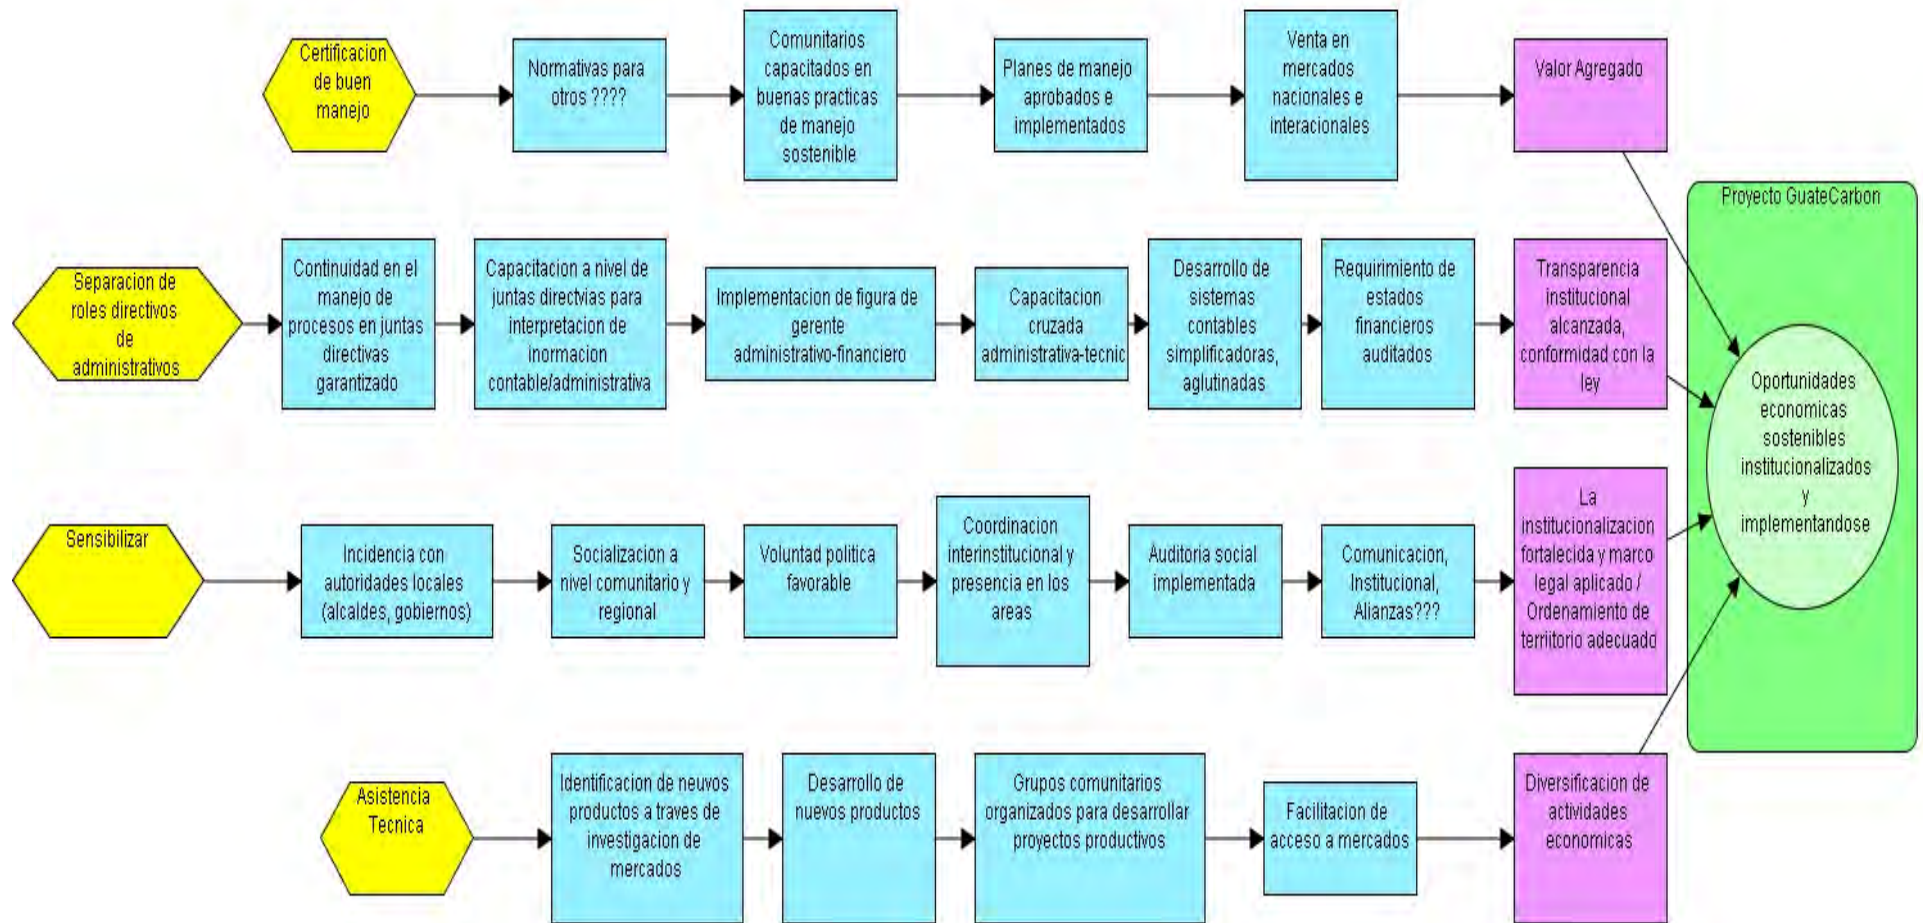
Certificacion de buen manejo

Normativas para otros ????

Comunitarios capacitados en buenas practicas de manejo sostenible

Planes de manejo aprobados e implementados

Venta en mercados nacionales e interacionales

Valor Agregado

Proyecto GuateCarbon

Separacion de roles directivos de administrativos

Continuidad en el manejo de procesos en juntas directivas garantizado

Capacitacion a nivel de juntas directvias para interpretacion de inormacion contable/administrativa

Implementacion de figura de gerente administrativo-financiero

Capacitacion cruzada administrativa-tecnic

Desarrollo de sistemas contables simplificadoras, aglutinadas

Requirimiento de estados financieros auditados

Transparencia institucional alcanzada, conformidad con la ley

Oportunidades economicas sostenibles institucionalizados y implementandose

Sensibilizar

Incidencia con autoridades locales (alcaldes, gobiernos)

Socializacion a nivel comunitario y regional

Voluntad politica favorable

Coordinacion interinstitucional y presencia en los areas

Auditoria social implementada

Comunicacion, Institucional, Alianzas???

La institucionalizacion fortalecida y marco legal aplicado / Ordenamiento de territorio adecuado

Asistencia Tecnica

Identificacion de neuvos productos a traves de investigacion de mercados

Desarrollo de nuevos productos

Grupos comunitarios organizados para desarrollar proyectos productivos

Facilitacion de acceso a mercados

Diversificacion de actividades economicas